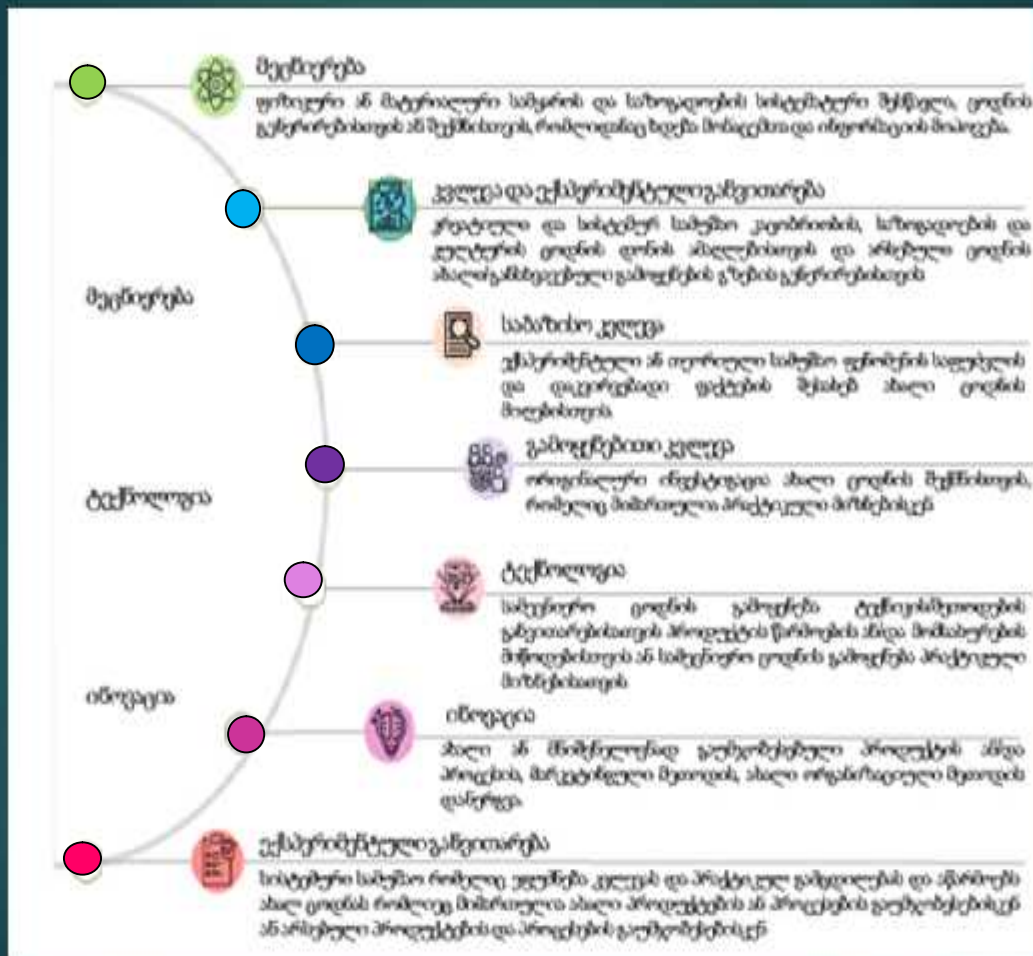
მეცნიერება
ფიზიკური ან მატერიალური სამყაროს და საზოგადოების სისტემატური შესწავლა, ცოდნის განვითარებისათვის ან შექმნისათვის, რომლითაც ხდება მოძიებითა და ინფორმაციის მიღება.

კვლევა და ექსპერიმენტული განვითარება
ქმედებები და სისტემური სამუშაო კაცობრიობის, საზოგადოების და კულტურის ცოდნის დონის ამაღლებისათვის და არსებული ცოდნის ახალი გამოყენების გზების განვითარებისათვის

მეცნიერება

საბაზისო კვლევა
ექსპერიმენტული ან თეორიული სამუშაო ფენომენის საფუძვლის და დაკვირვებადი ფაქტების შესახებ ახალი ცოდნის მიღებისათვის

გამოყენებითი კვლევა
ორიგინალური ინვესტიგაცია ახალი ცოდნის შექმნისათვის, რომელიც მიმართულია პრაქტიკული მიზნებისკენ

ტექნოლოგია

ტექნოლოგია
სამეცნიერო ცოდნის გამოყენება ტექნოლოგიური პროცესების განვითარებისათვის პროდუქტის წარმოების ანდა მომსახურების მიწოდებისათვის ან სამეცნიერო ცოდნის გამოყენება პრაქტიკული მიზნებისათვის

ინოვაცია

ინოვაცია
ახალი ან მნიშვნელოვნად გაუმჯობესებული პროდუქტის ანდა პროცესის, მარკეტინგული მეთოდის, ახალი ორგანიზაციული მეთოდის დანერგვა

ექსპერიმენტული განვითარება
სისტემური სამუშაო რომელიც ეყრდნობა კვლევას და პრაქტიკულ გამოცდილებას და აწარმოებს ახალ ცოდნას რომელიც მიმართულია ახალი პროდუქტების ან პროცესების გაუმჯობესებისკენ ან არსებული პროდუქტების და პროცესების გაუმჯობესებისკენ